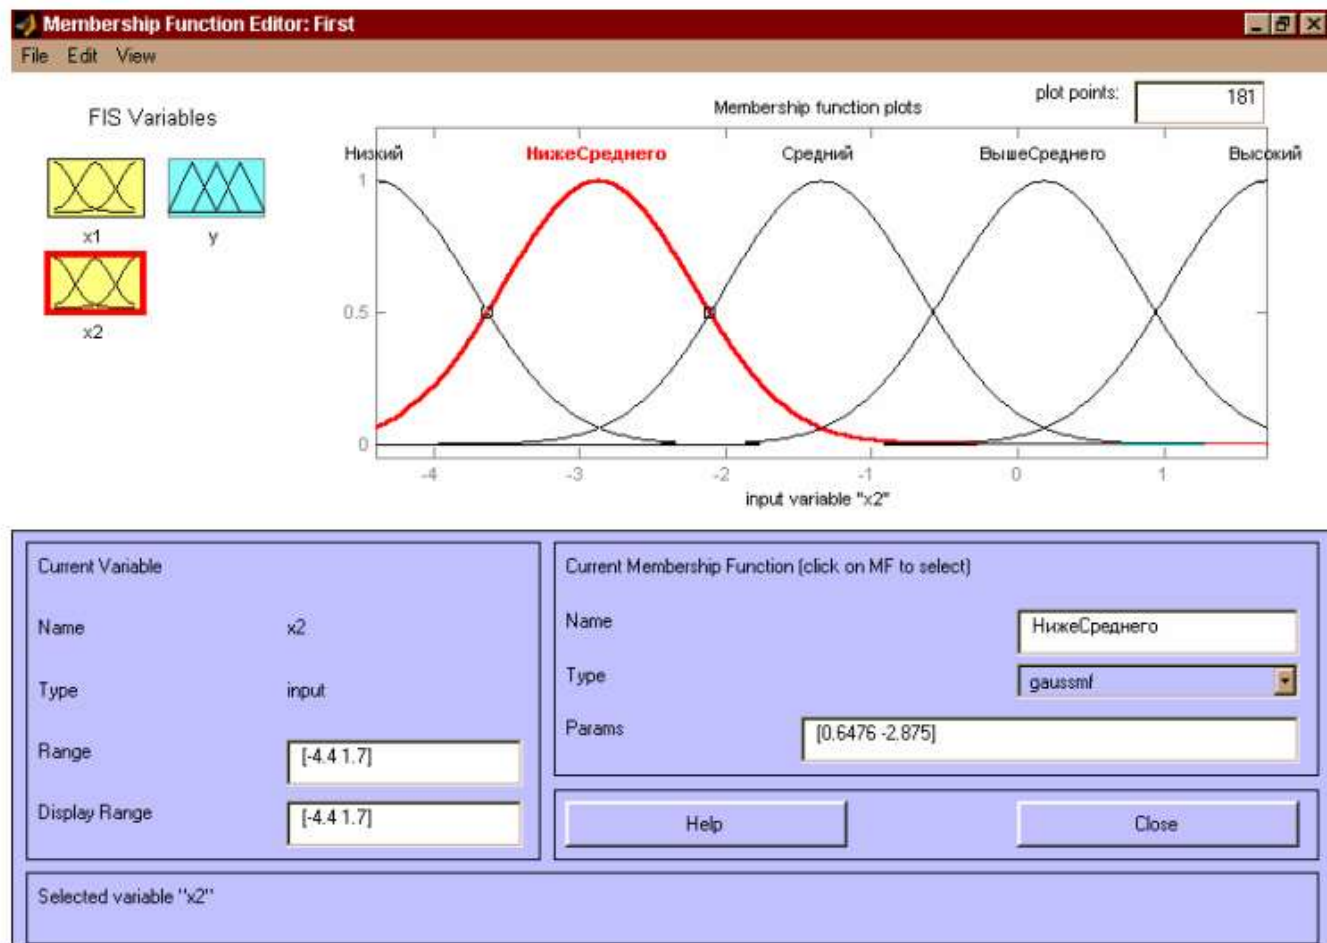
Membership Function Editor: First

File Edit View

FIS Variables

x1 y

x2

Membership function plots

plot points: 181

Низкий НижеСреднего Средний ВышеСреднего Высокий

1

0.5

0

-4 -3 -2 -1 0 1

input variable "x2"

Current Variable

Name x2

Type input

Range [-4.4 1.7]

Display Range [-4.4 1.7]

Current Membership Function (click on MF to select)

Name НижеСреднего

Type gaussmf

Params [0.6476 -2.875]

Help

Close

Selected variable "x2"